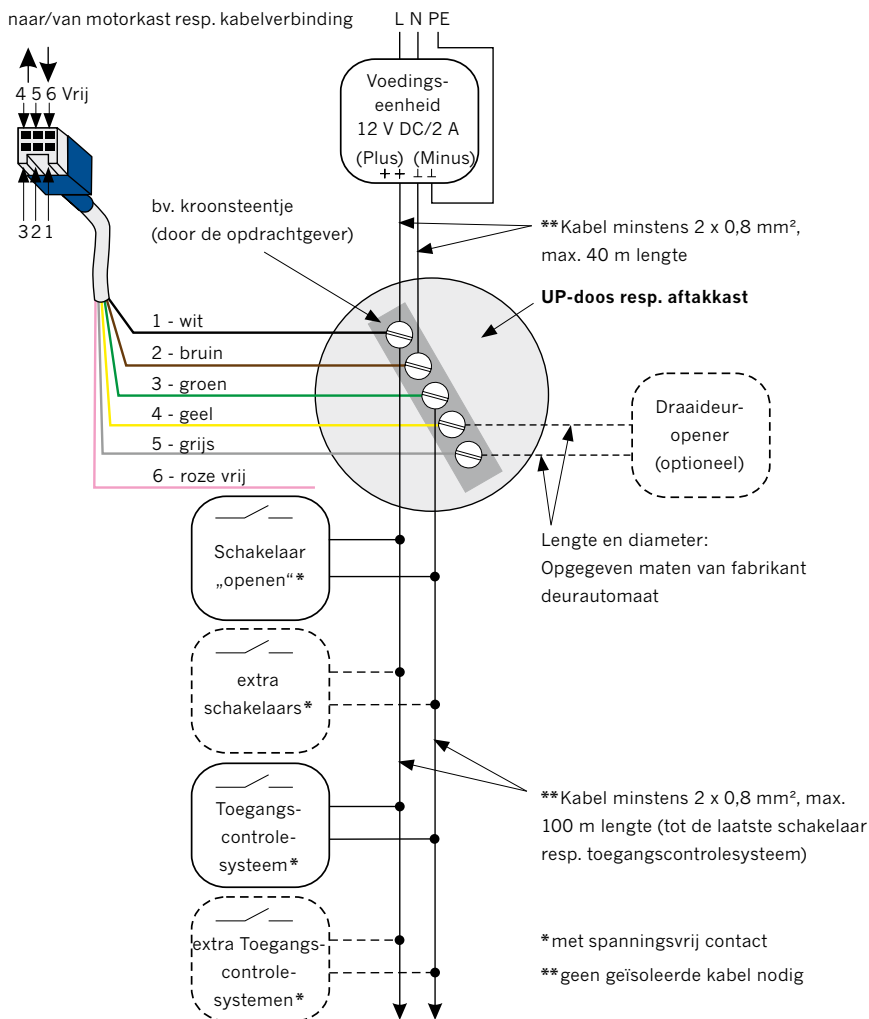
naar/van motorkast resp. kabelverbinding

4 5 6 Vrij

3 2 1

L N PE

Voedingseenheid
12 V DC/2 A
(Plus) (Minus)
+ + ⊥⊥

bv. kroonsteentje
(door de opdrachtgever)

**Kabel minstens 2 x 0,8 mm², max. 40 m lengte

UP-doos resp. aftakkast

1 - wit
2 - bruin
3 - groen
4 - geel
5 - grijs
6 - roze vrij

Draaideuropener
(optioneel)

Lengte en diameter:
Opgegeven maten van fabrikant deurautomaat

Schakelaar „openen“*

extra schakelaars*

Toegangscontrolesysteem*

**Kabel minstens 2 x 0,8 mm², max. 100 m lengte (tot de laatste schakelaar resp. toegangscontrolesysteem)

extra Toegangscontrolesystemen*

*met spanningsvrij contact
**geen geïsoleerde kabel nodig